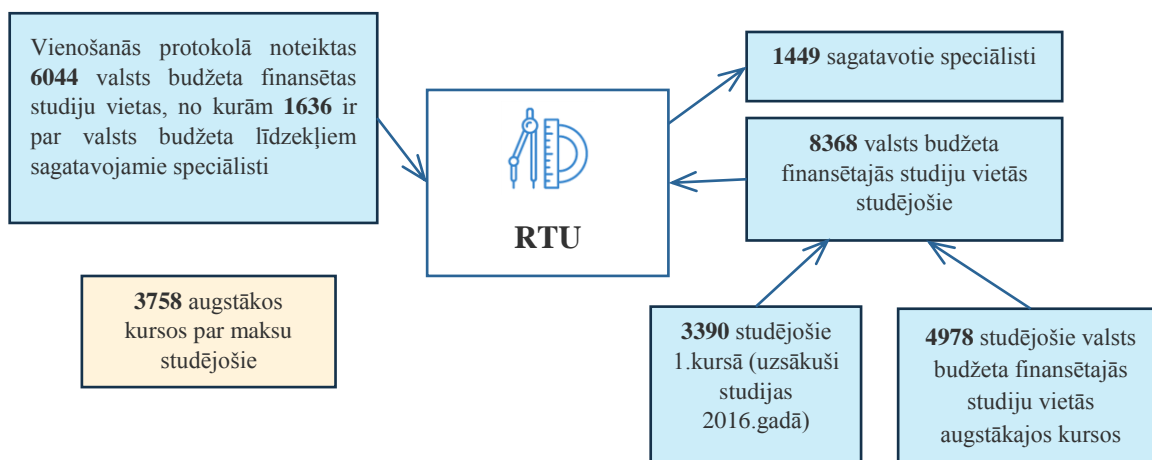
Vienošanās protokolā noteiktas **6044** valsts budžeta finansētas studiju vietas, no kurām **1636** ir par valsts budžeta līdzekļiem sagatavojamie speciālisti

RTU

**1449** sagatavotie speciālisti

**8368** valsts budžeta finansētajās studiju vietās studējošie

**3758** augstākos kursos par maksu studējošie

**3390** studējošie 1.kursā (uzsākuši studijas 2016.gadā)

**4978** studējošie valsts budžeta finansētajās studiju vietās augstākajos kursos